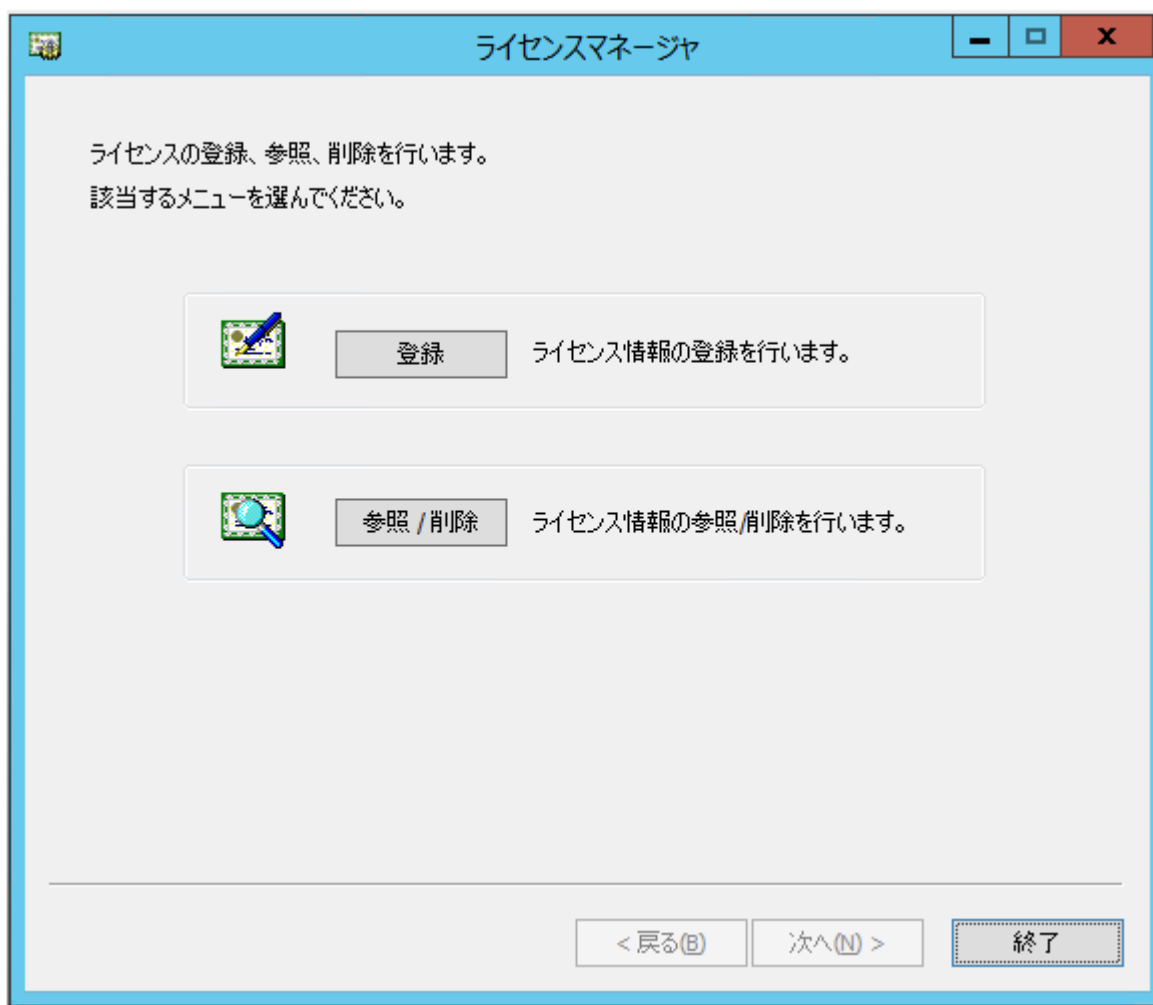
ライセンスマネージャ

ライセンスの登録、参照、削除を行います。
該当するメニューを選んでください。

登録 ライセンス情報の登録を行います。

参照 / 削除 ライセンス情報の参照/削除を行います。

< 戻る(B) 次へ(N) > 終了